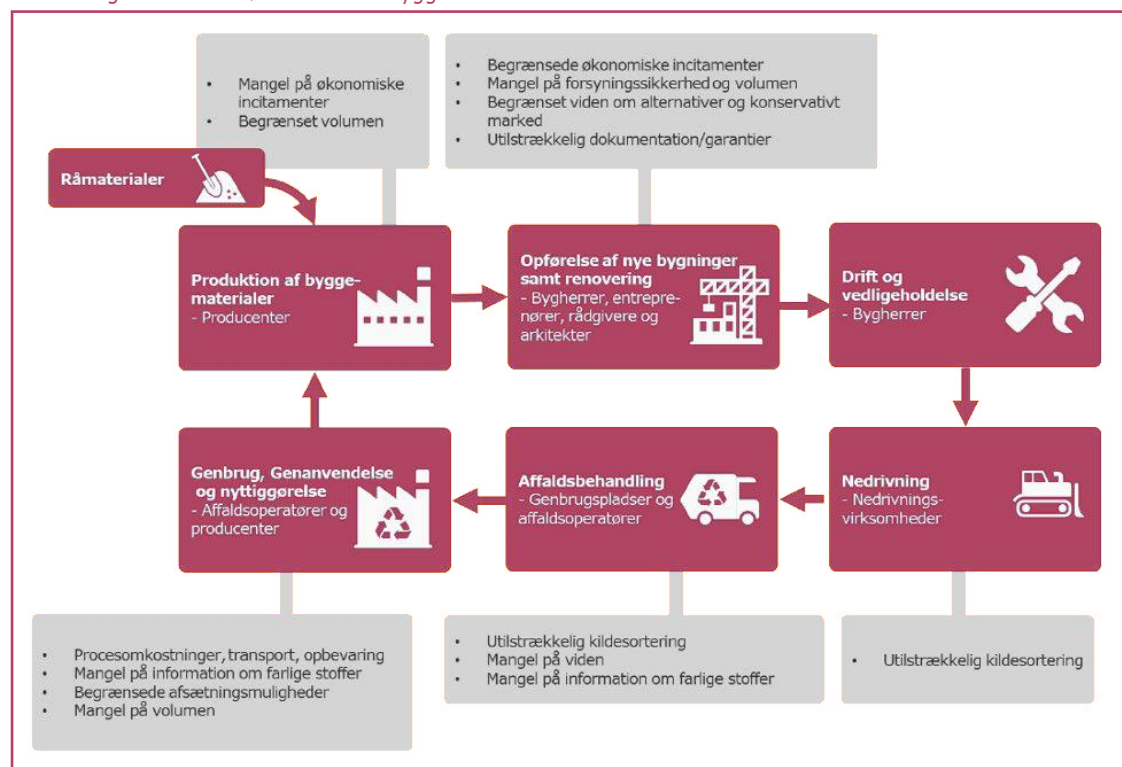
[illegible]

- Mangel på økonomiske incitamenter
- Begrænset volumen

- Begrænsede økonomiske incitamenter
- Mangel på forsyningssikkerhed og volumen
- Begrænset viden om alternativer og konservativt marked
- Utilstrækkelig dokumentation/garantier

Råmaterialer

Produktion af byggematerialer
- Producenter

Opførelse af nye bygninger samt renovering
- Bygherrer, entreprenører, rådgivere og arkitekter

Drift og vedligeholdelse
- Bygherrer

Genbrug, Genanvendelse og nyttiggørelse
- Affaldsoperatører og producenter

Affaldsbehandling
- Genbrugspladser og affaldsoperatører

Nedrivning
- Nedrivningsvirksomheder

- Procesomkostninger, transport, opbevaring
- Mangel på information om farlige stoffer
- Begrænsede afsætningsmuligheder
- Mangel på volumen

- Utilstrækkelig kildesortering
- Mangel på viden
- Mangel på information om farlige stoffer

- Utilstrækkelig kildesortering